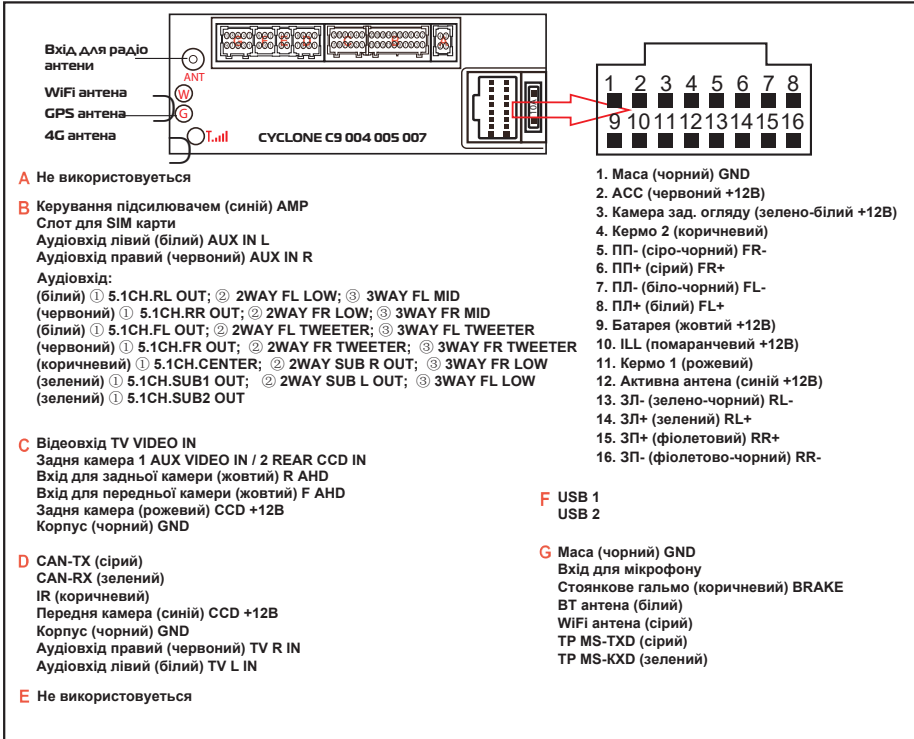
Вхід для радіо антени
ANT
WiFi антена
W
GPS антена
G
4G антена
CYCLONE C9 004 005 007

1 2 3 4 5 6 7 8
9 10 11 12 13 14 15 16

A Не використовується

B Керування підсилювачем (синій) AMP
Слот для SIM карти
Аудіовхід лівий (білий) AUX IN L
Аудіовхід правий (червоний) AUX IN R
Аудіовхід:
(білий) ① 5.1CH.RL OUT; ② 2WAY FL LOW; ③ 3WAY FL MID
(червоний) ① 5.1CH.RR OUT; ② 2WAY FR LOW; ③ 3WAY FR MID
(білий) ① 5.1CH.FL OUT; ② 2WAY FL TWEETER; ③ 3WAY FL TWEETER
(червоний) ① 5.1CH.FR OUT; ② 2WAY FR TWEETER; ③ 3WAY FR TWEETER
(коричневий) ① 5.1CH.CENTER; ② 2WAY SUB R OUT; ③ 3WAY FR LOW
(зелений) ① 5.1CH.SUB1 OUT; ② 2WAY SUB L OUT; ③ 3WAY FL LOW
(зелений) ① 5.1CH.SUB2 OUT

C Відеовхід TV VIDEO IN
Задня камера 1 AUX VIDEO IN / 2 REAR CCD IN
Вхід для задньої камери (жовтий) R AHD
Вхід для передньої камери (жовтий) F AHD
Задня камера (рожевий) CCD +12В
Корпус (чорний) GND

D CAN-TX (сірий)
CAN-RX (зелений)
IR (коричневий)
Передня камера (синій) CCD +12В
Корпус (чорний) GND
Аудіовхід правий (червоний) TV R IN
Аудіовхід лівий (білий) TV L IN

E Не використовується

1. Маса (чорний) GND
2. ACC (червоний +12В)
3. Камера зад. огляду (зелено-білий +12В)
4. Кермо 2 (коричневий)
5. ПП- (сіро-чорний) FR-
6. ПП+ (сірий) FR+
7. ПЛ- (біло-чорний) FL-
8. ПЛ+ (білий) FL+
9. Батарея (жовтий +12В)
10. ILL (помаранчевий +12В)
11. Кермо 1 (рожевий)
12. Активна антена (синій +12В)
13. ЗЛ- (зелено-чорний) RL-
14. ЗЛ+ (зелений) RL+
15. ЗП+ (фіолетовий) RR+
16. ЗП- (фіолетово-чорний) RR-

F USB 1
USB 2

G Маса (чорний) GND
Вхід для мікрофону
Стоянкове гальмо (коричневий) BRAKE
BT антена (білий)
WiFi антена (сірий)
TP MS-TXD (сірий)
TP MS-KXD (зелений)